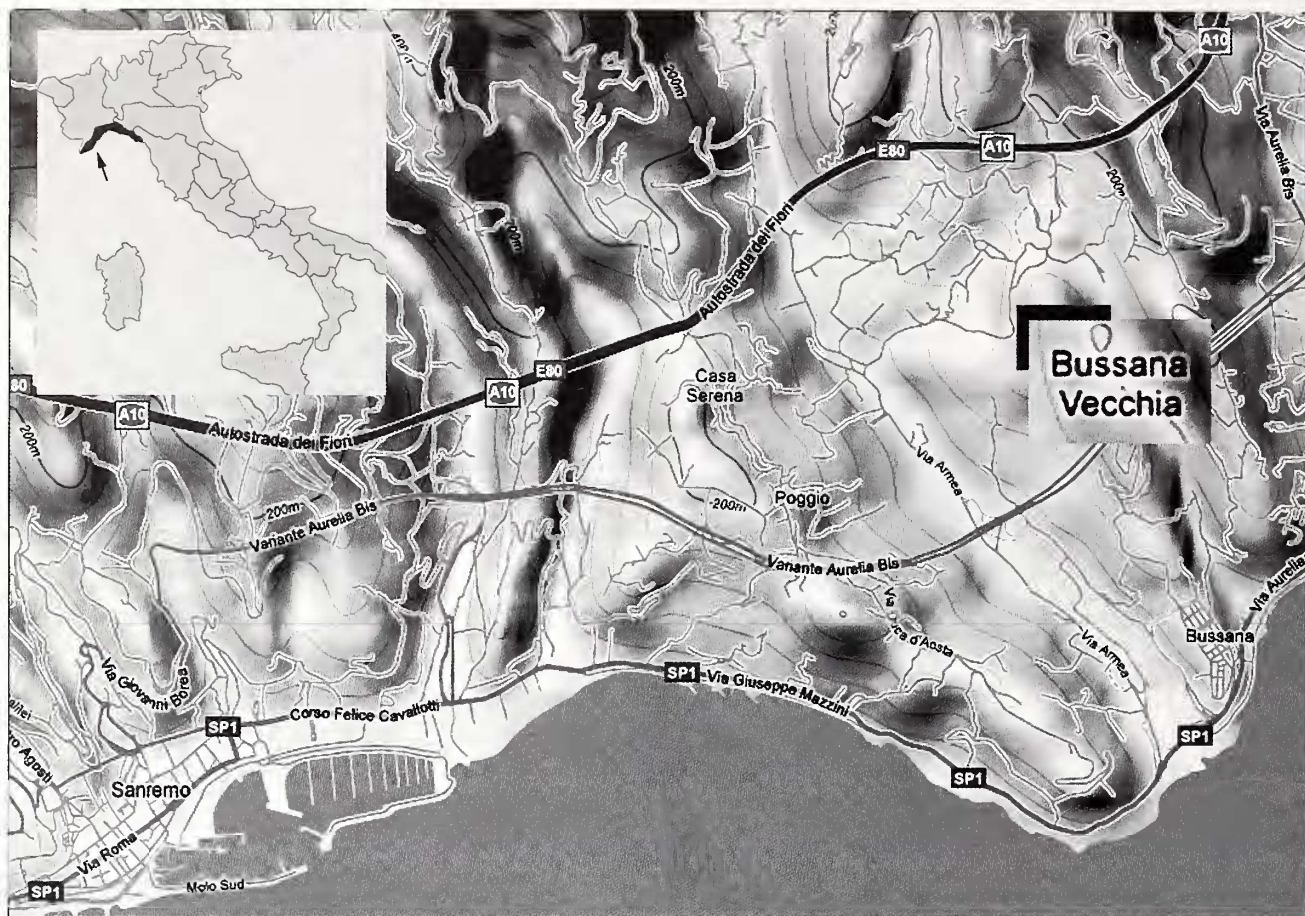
400m
200m
A10
E80
A10
200m
Via Aurelia Bis
200m
Autostrada dei Fiori
Bussana Vecchia
E80
Casa Serena
80
A10
200m
Autostrada dei Fiori
Via Armea
200m
Poggio
200m
Variante Aurelia Bis
Variante Aurelia Bis
Via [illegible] d'Aosta
Via Armea
Bussana
Via Aurelia
Via Giovanni Borea
SP1
Via Giuseppe Mazzini
SP1
Corso Felice Cavallotti
SP1
SP1
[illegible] Agosti
Sanremo
Via Roma
SP1
Molo Sud